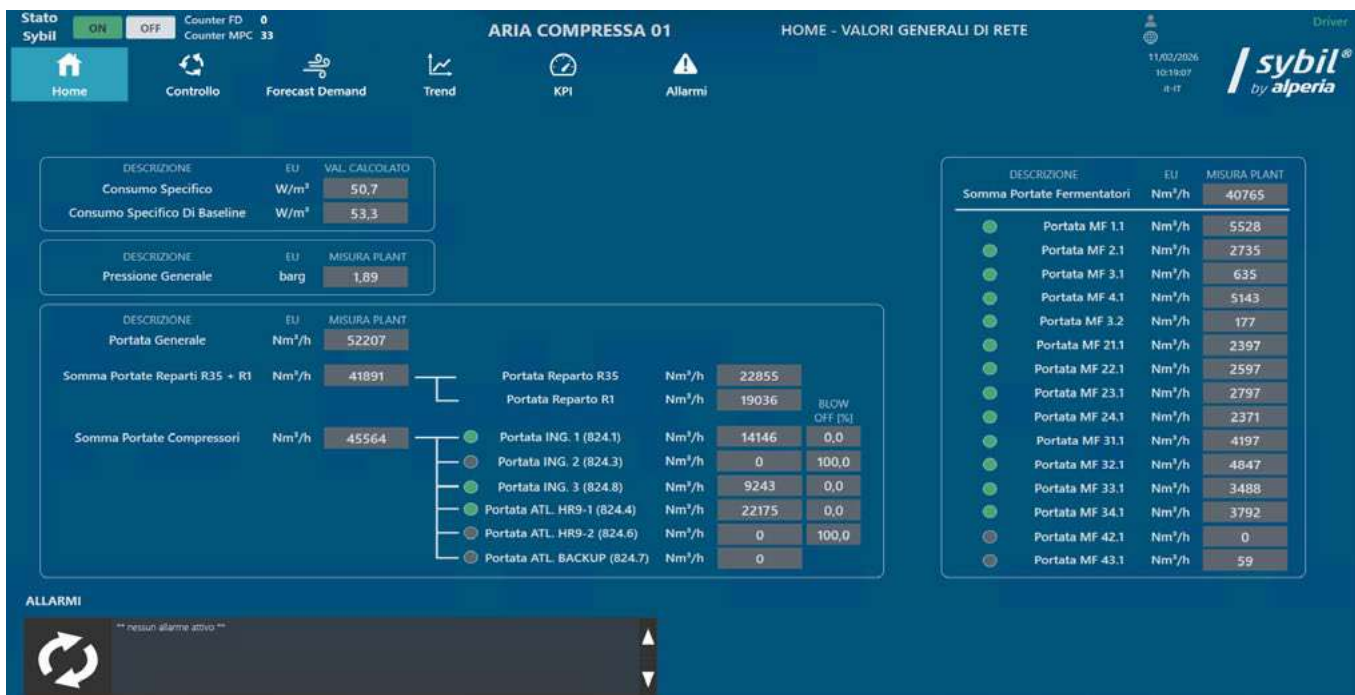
Stato Sybil ON OFF Counter FD 0 Counter MPC 33

ARIA COMPRESSA 01

HOME - VALORI GENERALI DI RETE

Driver

11/02/2026 10:19:07 it-IT

sybil® by alperia

Home Controllo Forecast Demand Trend KPI Allarmi

| DESCRIZIONE | EU | VAL. CALCOLATO |
|---|---|---|
| Consumo Specifico | W/m³ | 50,7 |
| Consumo Specifico Di Baseline | W/m³ | 53,3 |

| DESCRIZIONE | EU | MISURA PLANT |
|---|---|---|
| Pressione Generale | barg | 1,89 |

| DESCRIZIONE | EU | MISURA PLANT |
|---|---|---|
| Portata Generale | Nm³/h | 52207 |
| Somma Portate Reparti R35 + R1 | Nm³/h | 41891 |
| Somma Portate Compressori | Nm³/h | 45564 |

| | EU | | BLOW OFF [%] |
|---|---|---|---|
| Portata Reparto R35 | Nm³/h | 22855 | |
| Portata Reparto R1 | Nm³/h | 19036 | |
| Portata ING. 1 (824.1) | Nm³/h | 14146 | 0,0 |
| Portata ING. 2 (824.3) | Nm³/h | 0 | 100,0 |
| Portata ING. 3 (824.8) | Nm³/h | 9243 | 0,0 |
| Portata ATL. HR9-1 (824.4) | Nm³/h | 22175 | 0,0 |
| Portata ATL. HR9-2 (824.6) | Nm³/h | 0 | 100,0 |
| Portata ATL. BACKUP (824.7) | Nm³/h | 0 | |

| DESCRIZIONE | EU | MISURA PLANT |
|---|---|---|
| Somma Portate Fermentatori | Nm³/h | 40765 |
| Portata MF 1.1 | Nm³/h | 5528 |
| Portata MF 2.1 | Nm³/h | 2735 |
| Portata MF 3.1 | Nm³/h | 635 |
| Portata MF 4.1 | Nm³/h | 5143 |
| Portata MF 3.2 | Nm³/h | 177 |
| Portata MF 21.1 | Nm³/h | 2397 |
| Portata MF 22.1 | Nm³/h | 2597 |
| Portata MF 23.1 | Nm³/h | 2797 |
| Portata MF 24.1 | Nm³/h | 2371 |
| Portata MF 31.1 | Nm³/h | 4197 |
| Portata MF 32.1 | Nm³/h | 4847 |
| Portata MF 33.1 | Nm³/h | 3488 |
| Portata MF 34.1 | Nm³/h | 3792 |
| Portata MF 42.1 | Nm³/h | 0 |
| Portata MF 43.1 | Nm³/h | 59 |

ALLARMI

** nessun allarme attivo **